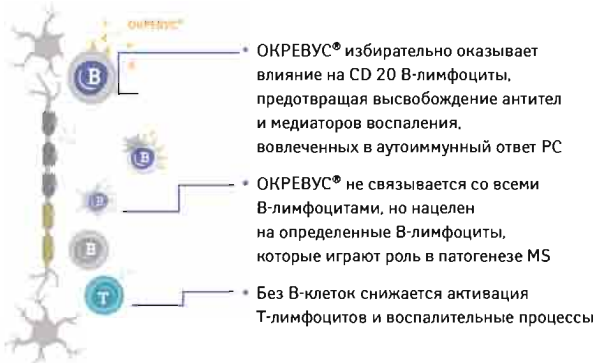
ОКРЕВУС®

B

B

B

B

T

ОКРЕВУС® избирательно оказывает влияние на CD 20 В-лимфоциты, предотвращая высвобождение антител и медиаторов воспаления, вовлеченных в аутоиммунный ответ РС

ОКРЕВУС® не связывается со всеми В-лимфоцитами, но нацелен на определенные В-лимфоциты, которые играют роль в патогенезе MS

Без В-клеток снижается активация Т-лимфоцитов и воспалительные процессы